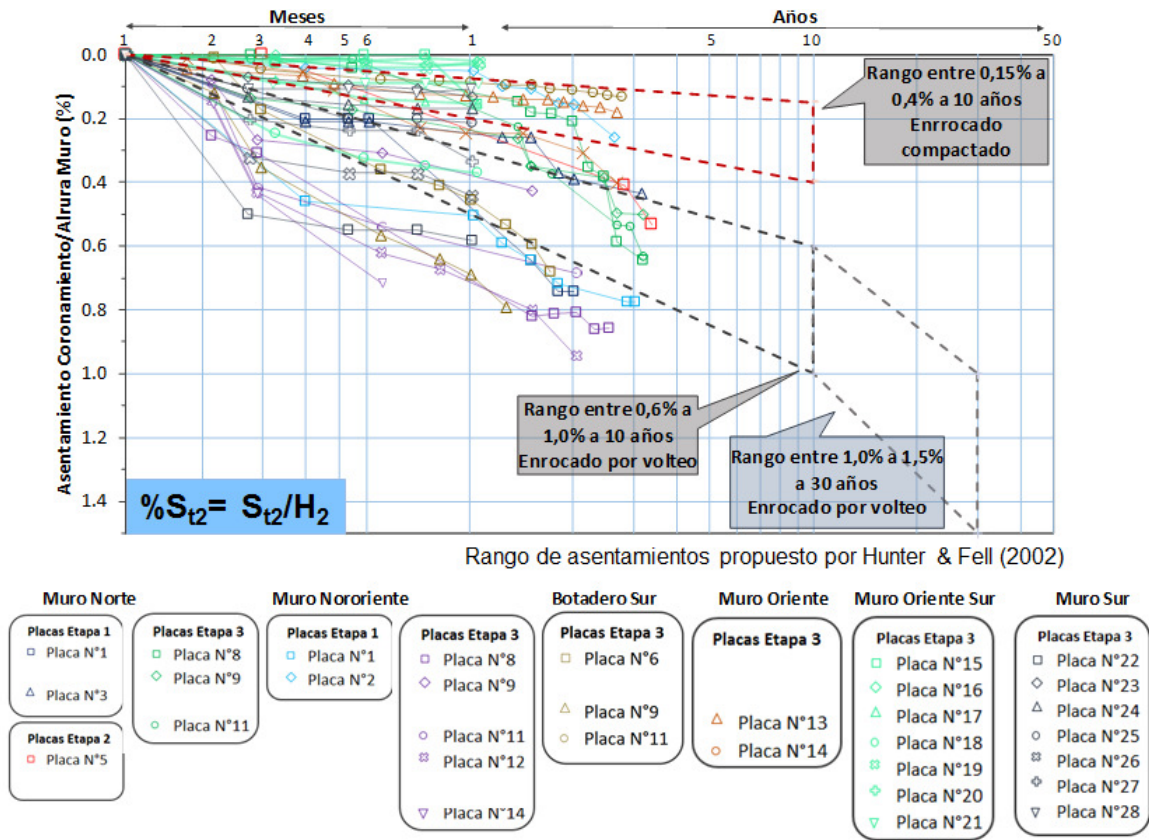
Meses

Años

1 2 3 4 5 6 1 5 10 50

Asentamiento Coronamiento/Alrura Muro (%)

0.0
0.2
0.4
0.6
0.8
1.0
1.2
1.4

Rango entre 0,15% a 0,4% a 10 años Enrocado compactado

Rango entre 0,6% a 1,0% a 10 años Enrocado por volteo

Rango entre 1,0% a 1,5% a 30 años Enrocado por volteo

$\%S_{t2}= S_{t2}/H_2$

Rango de asentamientos propuesto por Hunter & Fell (2002)

Muro Norte

Placas Etapa 1
Placa N°1
Placa N°3

Placas Etapa 2
Placa N°5

Placas Etapa 3
Placa N°8
Placa N°9
Placa N°11

Muro Nororiente

Placas Etapa 1
Placa N°1
Placa N°2

Placas Etapa 3
Placa N°8
Placa N°9
Placa N°11
Placa N°12
Placa N°14

Botadero Sur

Placas Etapa 3
Placa N°6
Placa N°9
Placa N°11

Muro Oriente

Placas Etapa 3
Placa N°13
Placa N°14

Muro Oriente Sur

Placas Etapa 3
Placa N°15
Placa N°16
Placa N°17
Placa N°18
Placa N°19
Placa N°20
Placa N°21

Muro Sur

Placas Etapa 3
Placa N°22
Placa N°23
Placa N°24
Placa N°25
Placa N°26
Placa N°27
Placa N°28